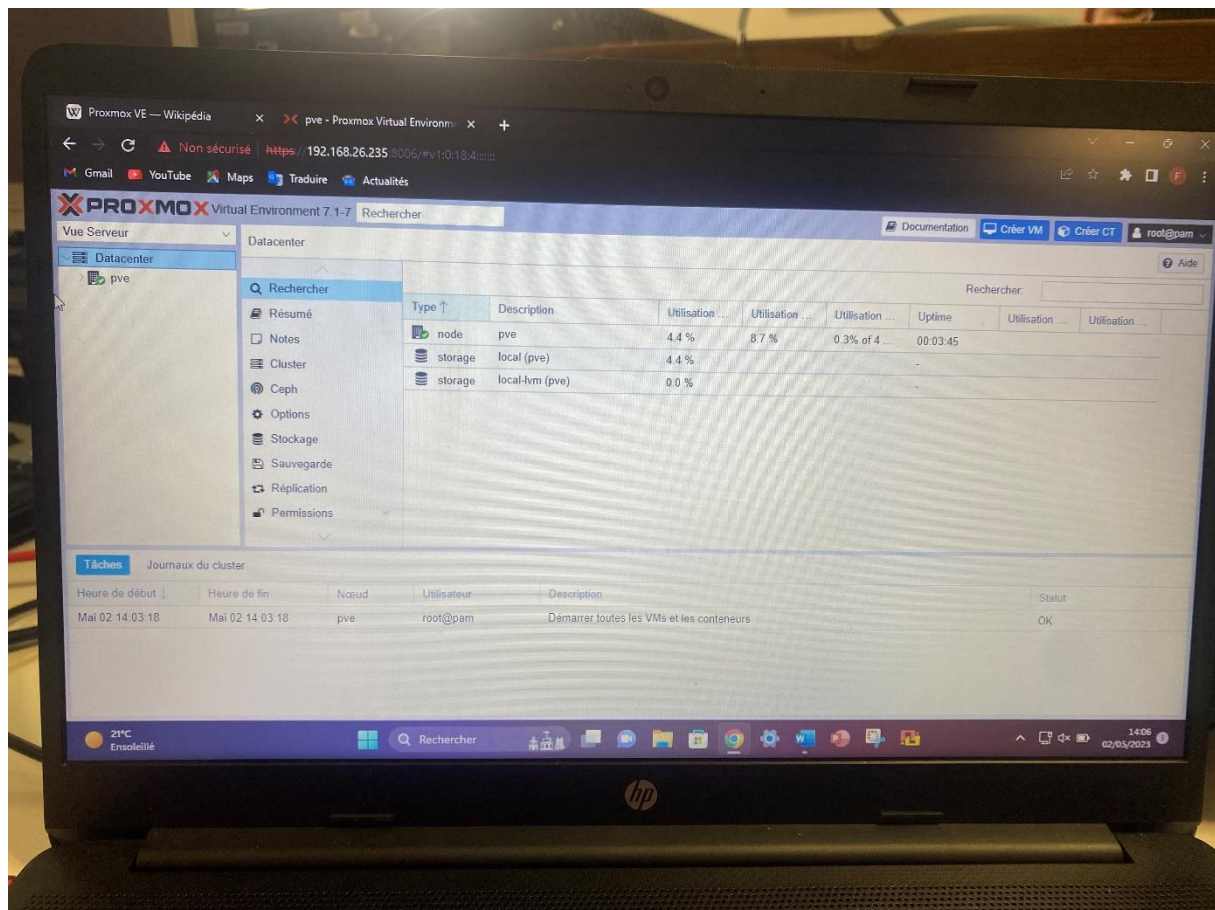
Proxmox VE — Wikipédia ×
pve - Proxmox Virtual Environm ×
+

Non sécurisé | https://192.168.26.235:8006/#v1:0:18:4:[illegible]

Gmail YouTube Maps Traduire Actualités

PROXMOX Virtual Environment 7.1-7 Rechercher

Documentation Créer VM Créer CT root@pam

Vue Serveur

Datacenter
pve

Datacenter

Aide

Rechercher
Résumé
Notes
Cluster
Ceph
Options
Stockage
Sauvegarde
Réplication
Permissions

Rechercher:

| Type ↑ | Description | Utilisation ... | Utilisation ... | Utilisation ... | Uptime | Utilisation ... | Utilisation ... |
|---|---|---|---|---|---|---|---|
| node | pve | 4.4 % | 8.7 % | 0.3% of 4 ... | 00:03:45 | | |
| storage | local (pve) | 4.4 % | | | - | | |
| storage | local-lvm (pve) | 0.0 % | | | - | | |

Tâches Journaux du cluster

| Heure de début ↓ | Heure de fin | Nœud | Utilisateur | Description | Statut |
|---|---|---|---|---|---|
| Mai 02 14:03:18 | Mai 02 14:03:18 | pve | root@pam | Démarrer toutes les VMs et les conteneurs | OK |

21°C
Ensoleillé

Rechercher

14:06
02/05/2023